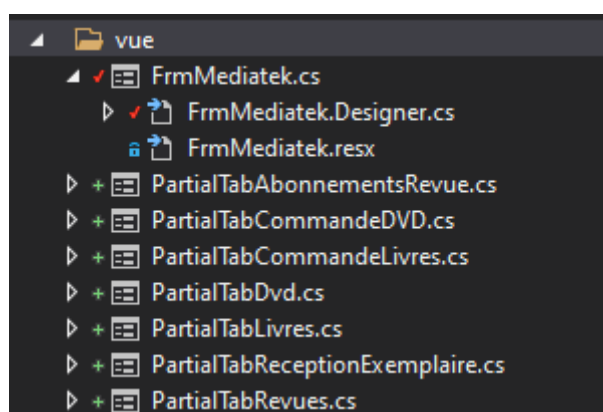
vue
FrmMediatek.cs
FrmMediatek.Designer.cs
FrmMediatek.resx
PartialTabAbonnementsRevue.cs
PartialTabCommandeDVD.cs
PartialTabCommandeLivres.cs
PartialTabDvd.cs
PartialTabLivres.cs
PartialTabReceptionExemplaire.cs
PartialTabRevues.cs